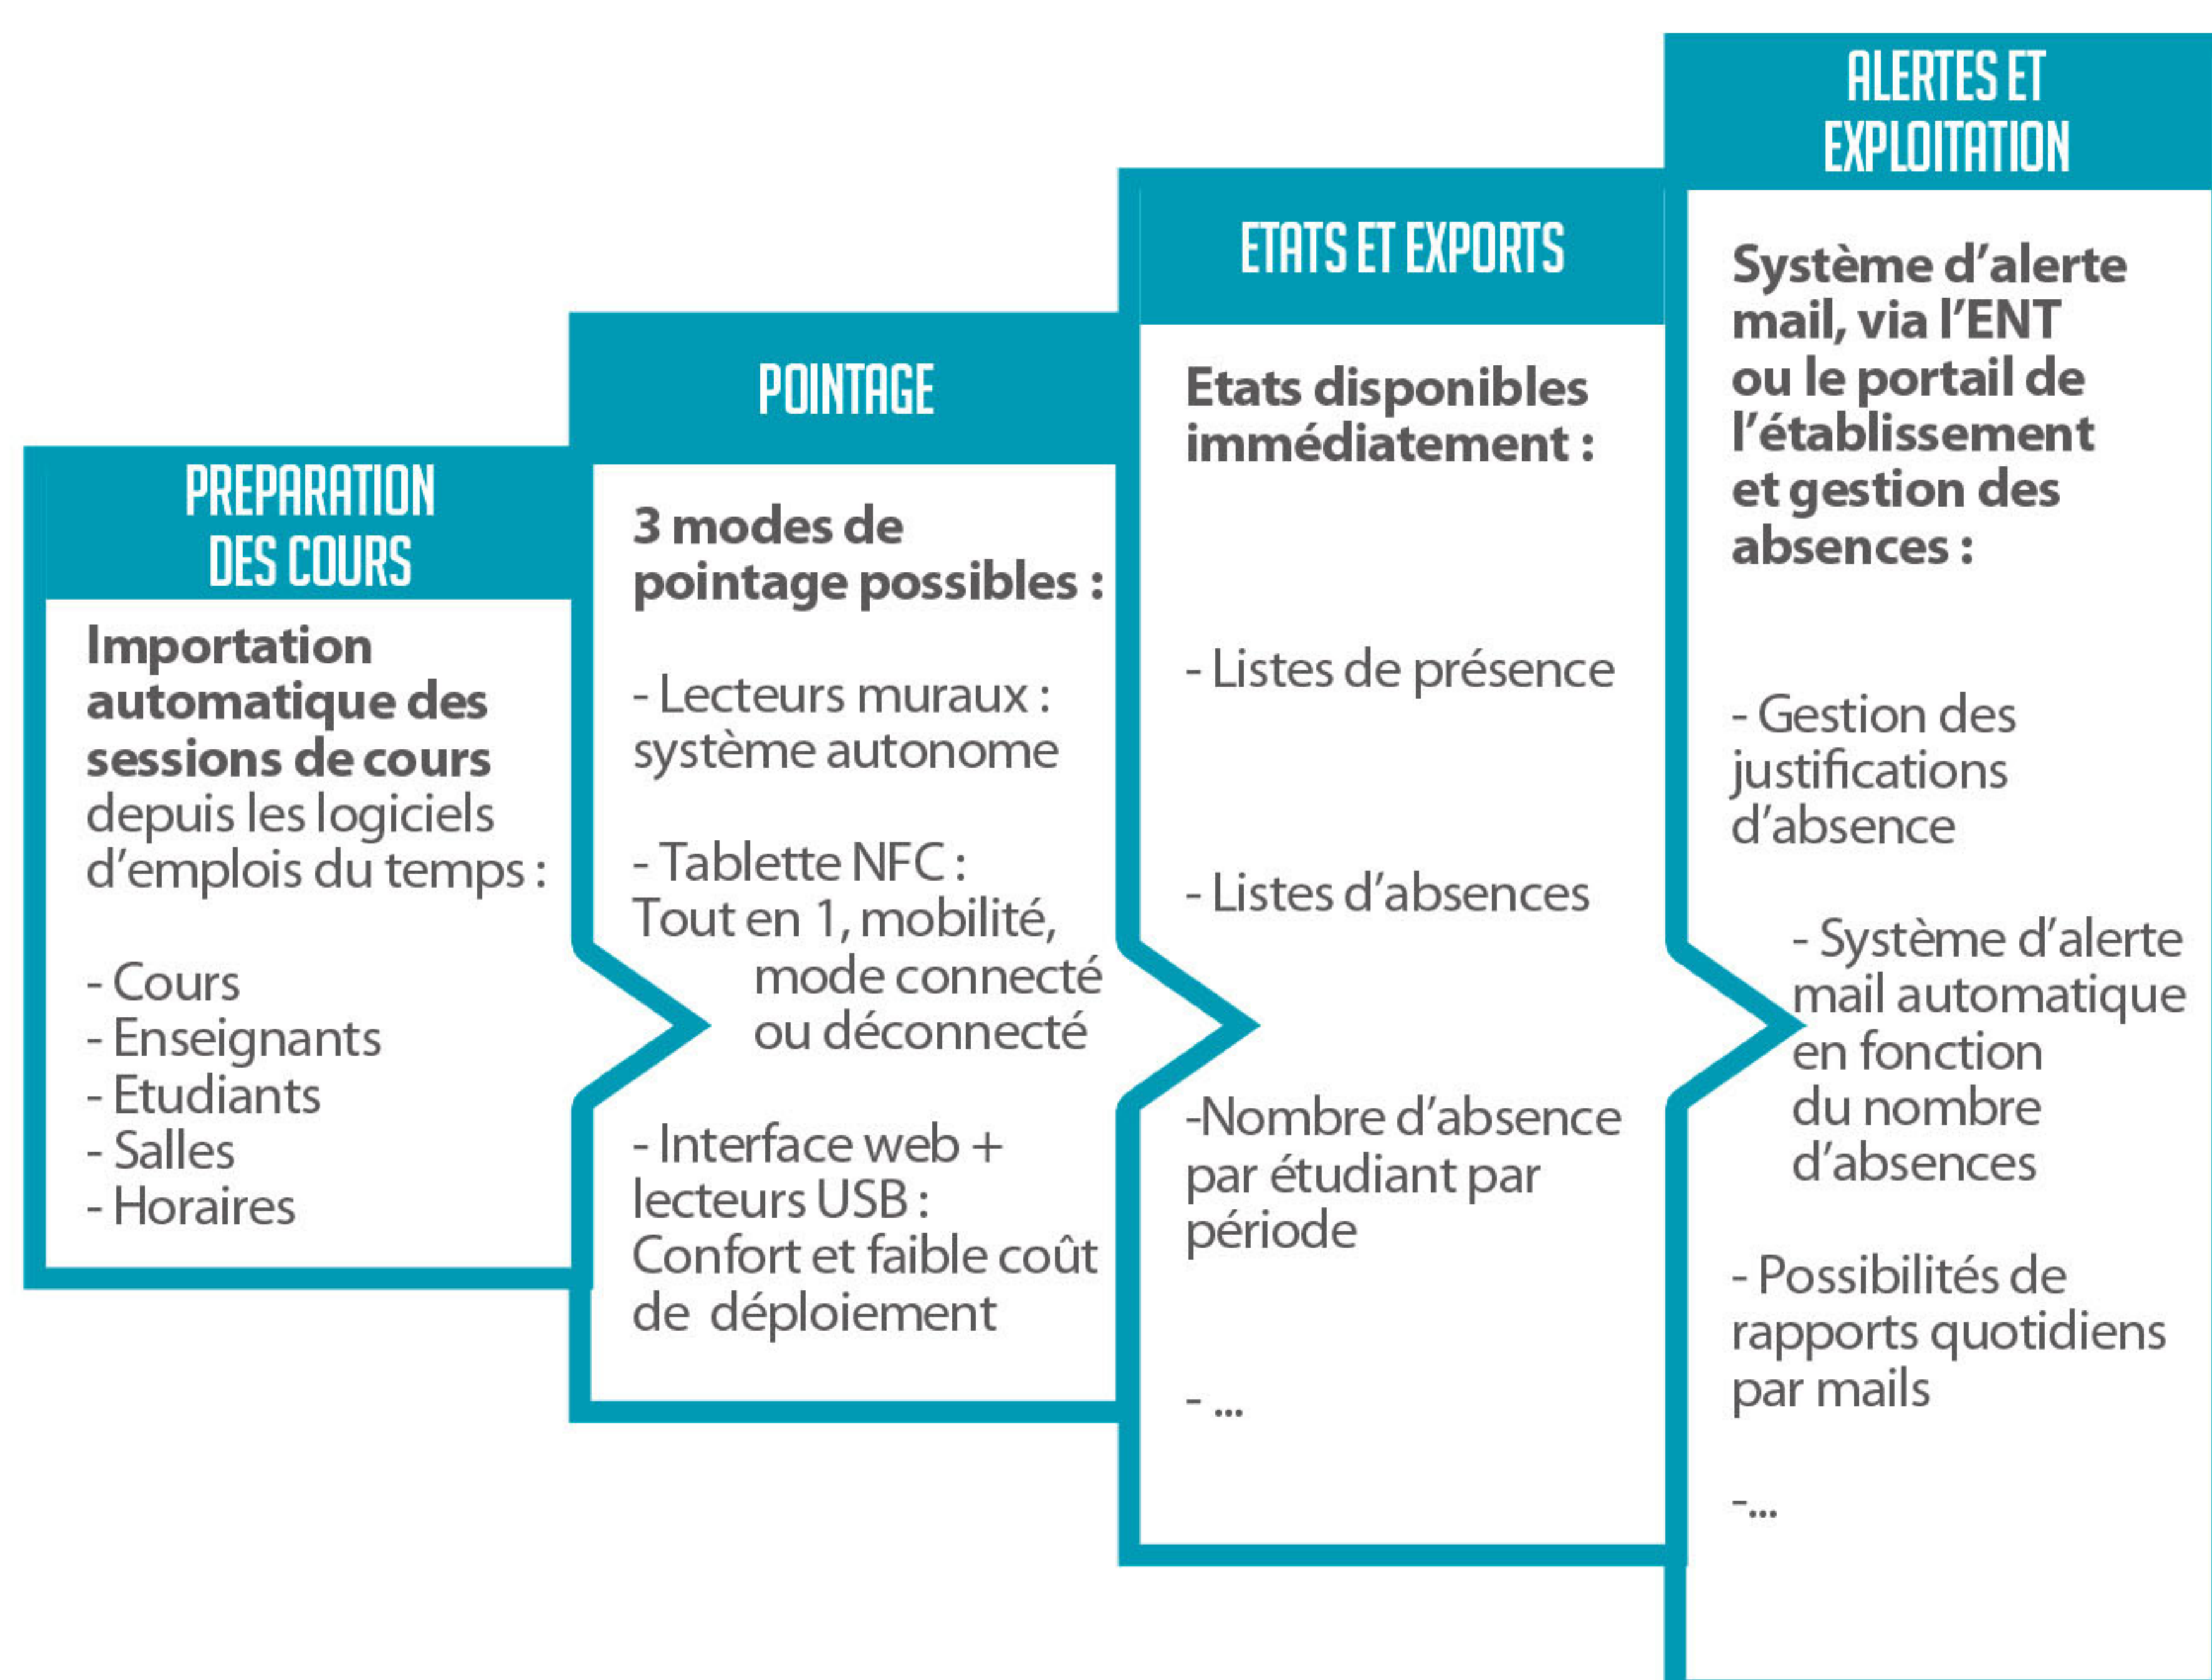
PREPARATION DES COURS

**Importation automatique des sessions de cours** depuis les logiciels d'emplois du temps :

- Cours
- Enseignants
- Etudiants
- Salles
- Horaires

POINTAGE

**3 modes de pointage possibles :**

- Lecteurs muraux : système autonome

- Tablette NFC : Tout en 1, mobilité, mode connecté ou déconnecté

- Interface web + lecteurs USB : Confort et faible coût de déploiement

ETATS ET EXPORTS

**Etats disponibles immédiatement :**

- Listes de présence

- Listes d'absences

-Nombre d'absence par étudiant par période

- ...

ALERTES ET EXPLOITATION

**Système d'alerte mail, via l'ENT ou le portail de l'établissement et gestion des absences :**

- Gestion des justifications d'absence

- Système d'alerte mail automatique en fonction du nombre d'absences

- Possibilités de rapports quotidiens par mails

-...